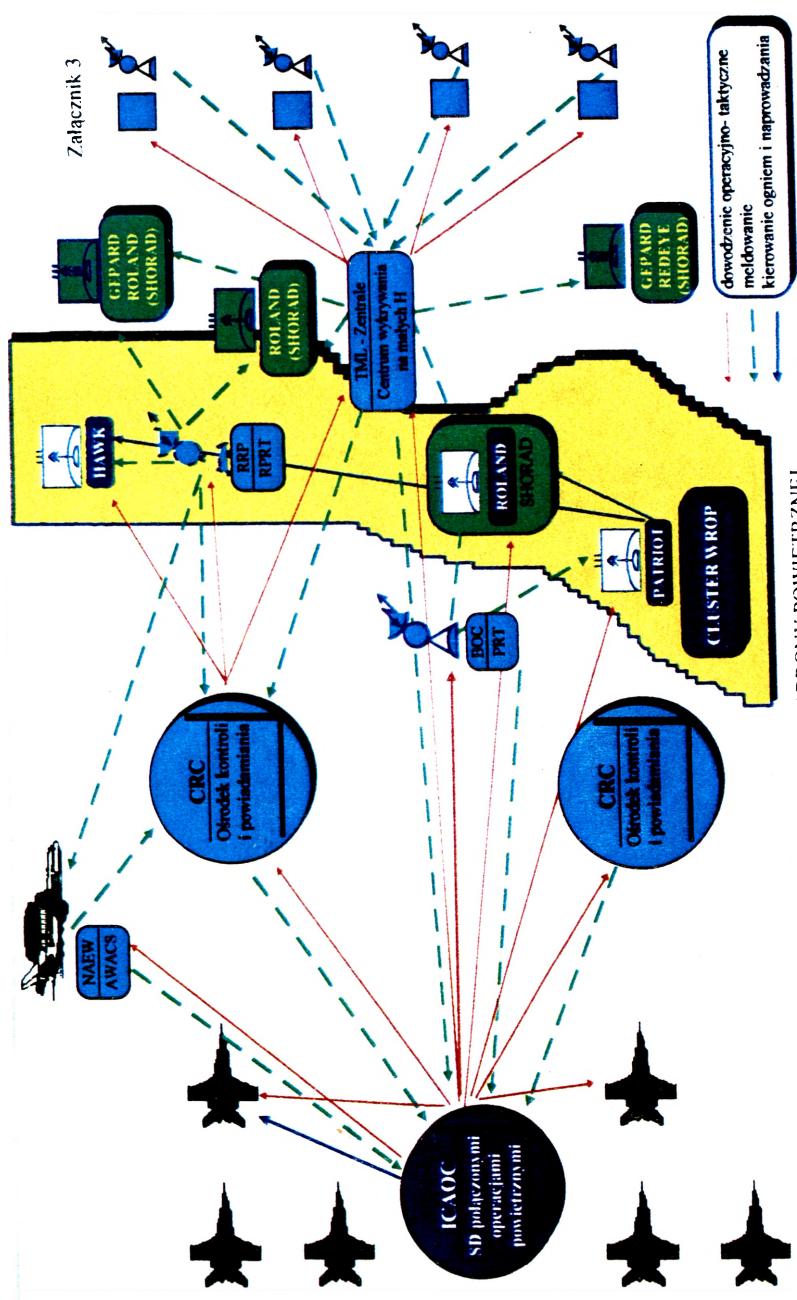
Załącznik 3

GEPARD ROLAND (SHORAD)

ROLAND (SHORAD)

TML - Zentrale
Centrum wykrywania na małych H

GEPARD REDEYE (SHORAD)

dowodzenie operacyjno- taktyczne
meldowanie
kierowanie ogniem i naprowadzania

HAWK

RRP
RPRT

ROLAND
SHORAD

PATRIOT

CLUSTER WROP

BOC
PRT

CRC
Ośrodek kontroli i powiadamiania

CRC
Ośrodek kontroli i powiadamiania

NAEW
AWACS

ICAOC
SD połączonymi operacjami powietrznymi

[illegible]